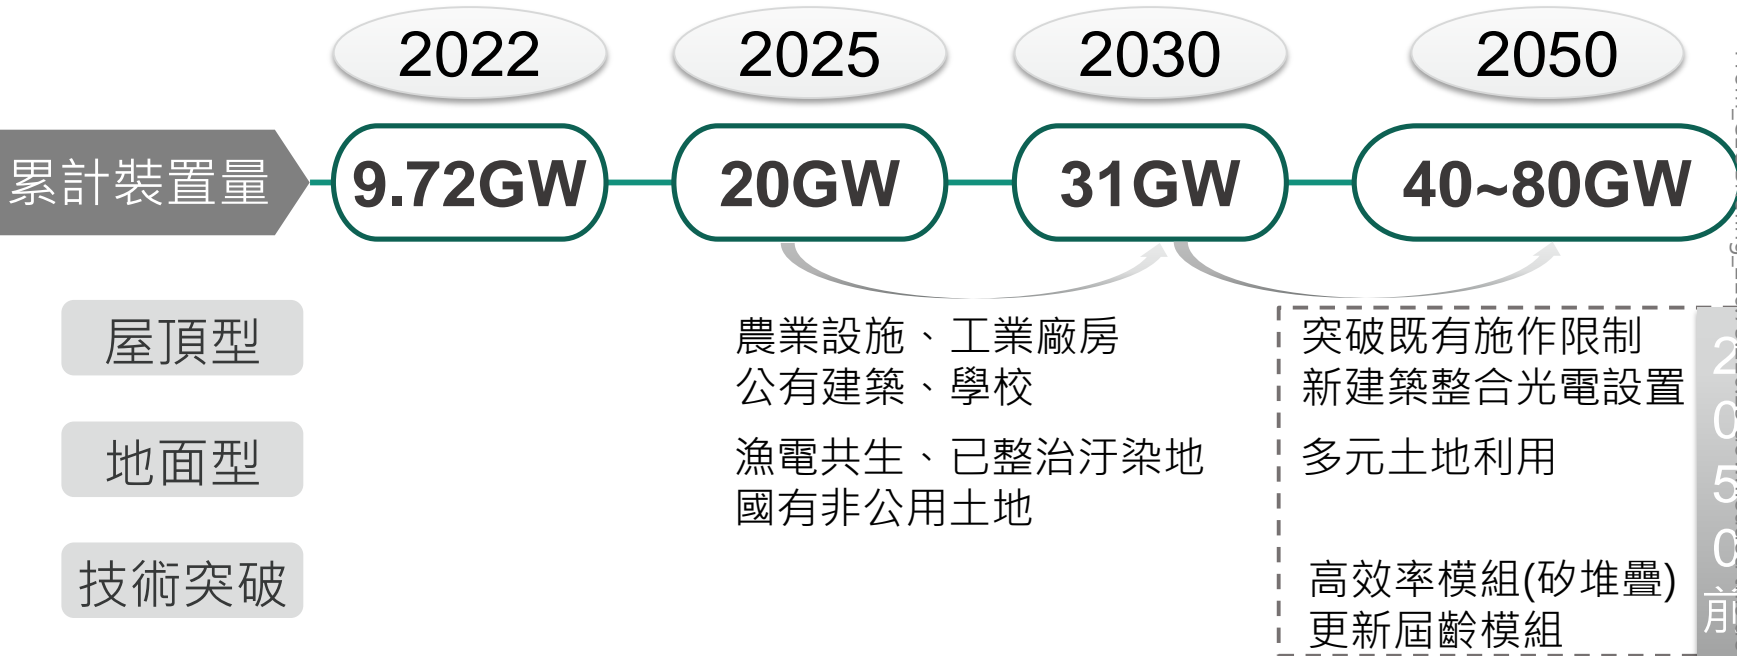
2022 2025 2030 2050

累計裝置量

9.72GW 20GW 31GW 40~80GW

屋頂型

地面型

技術突破

農業設施、工業廠房
公有建築、學校

漁電共生、已整治汙染地
國有非公用土地

突破既有施作限制
新建築整合光電設置

多元土地利用

高效率模組(矽堆疊)
更新屆齡模組

2
0
5
0
前